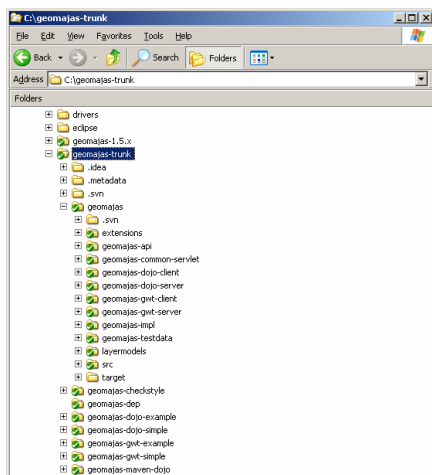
C:\geomajas-trunk

File Edit View Favorites Tools Help

Back Search Folders

Address C:\geomajas-trunk

Folders

drivers
eclipse
geomajas-1.5.x
geomajas-trunk
.idea
.metadata
.svn
geomajas
.svn
extensions
geomajas-api
geomajas-common-servlet
geomajas-dojo-client
geomajas-dojo-server
geomajas-gwt-client
geomajas-gwt-server
geomajas-impl
geomajas-testdata
layermodels
src
target
geomajas-checkstyle
geomajas-dep
geomajas-dojo-example
geomajas-dojo-simple
geomajas-gwt-example
geomajas-gwt-simple
geomajas-maven-dojo